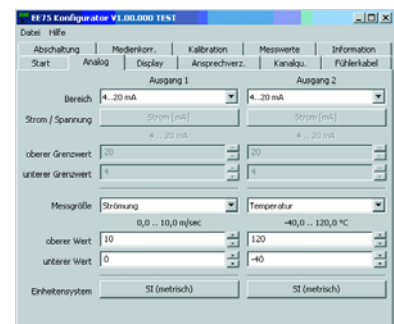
EE75 Konfigurator V1.00.000 TEST

Datei Hilfe

Abschaltung | Medienkorr. | Kalibration | Messwerte | Information

Start | Analog | Display | Ansprechverz. | Kanalqu. | Fühlerkabel

Ausgang 1 | Ausgang 2

Bereich 4...20 mA | 4...20 mA

Strom / Spannung Strom [mA] | Strom [mA]

4 ... 20 mA | 4 ... 20 mA

oberer Grenzwert 20 | 20

unterer Grenzwert 4 | 4

Messgröße Strömung | Temperatur

0,0 ... 10,0 m/sec | -40,0 ... 120,0 °C

oberer Wert 10 | 120

unterer Wert 0 | -40

Einheitensystem SI (metrisch) | SI (metrisch)